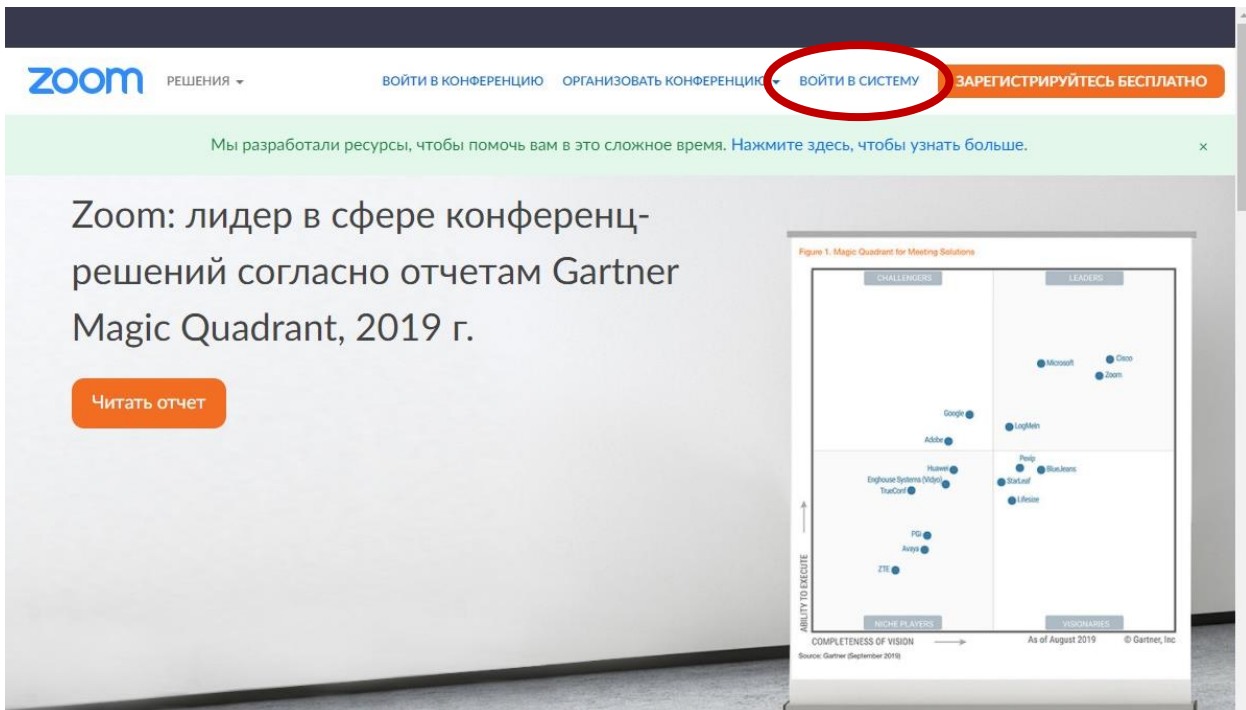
zoom РЕШЕНИЯ ▾ ВОЙТИ В КОНФЕРЕНЦИЮ ОРГАНИЗОВАТЬ КОНФЕРЕНЦИЮ ▾ ВОЙТИ В СИСТЕМУ ЗАРЕГИСТРИРУЙТЕСЬ БЕСПЛАТНО

Мы разработали ресурсы, чтобы помочь вам в это сложное время. Нажмите здесь, чтобы узнать больше. ×

Zoom: лидер в сфере конференц-решений согласно отчетам Gartner Magic Quadrant, 2019 г.

Читать отчет

Figure 1. Magic Quadrant for Meeting Solutions

CHALLENGERS LEADERS

Microsoft Cisco Zoom Google LogMeIn Adobe Huawei Pexip BlueJeans Enghouse Systems (Vidyo) StarLeaf TrueConf Lifesize PGi Avaya ZTE

ABILITY TO EXECUTE

NICHE PLAYERS VISIONARIES

COMPLETENESS OF VISION As of August 2019 © Gartner, Inc

Source: Gartner (September 2019)